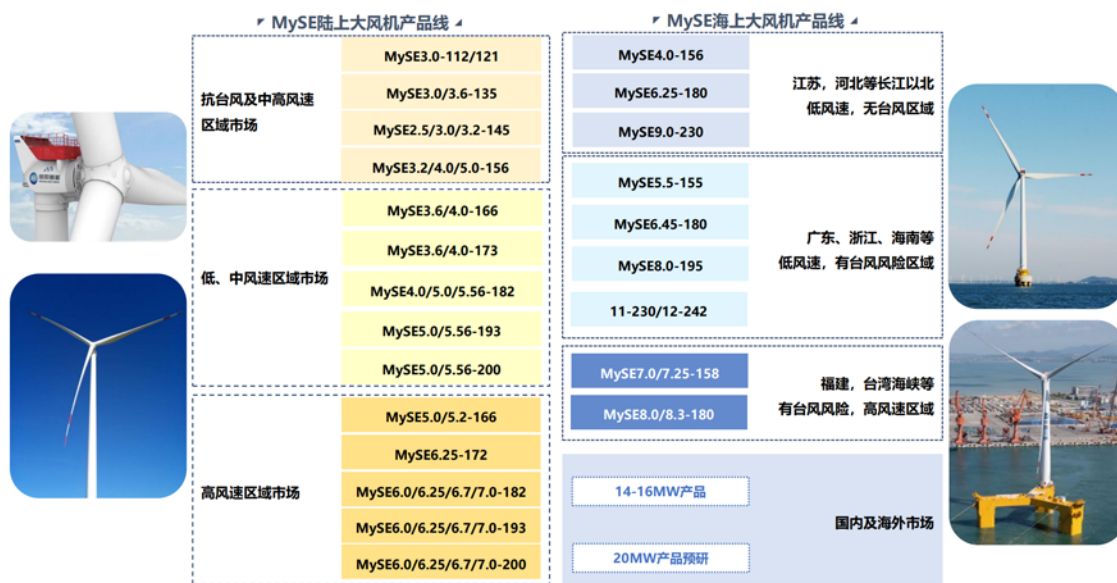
MySE陆上大风机产品线

抗台风及中高风速区域市场

MySE3.0-112/121
MySE3.0/3.6-135
MySE2.5/3.0/3.2-145
MySE3.2/4.0/5.0-156

低、中风速区域市场

MySE3.6/4.0-166
MySE3.6/4.0-173
MySE4.0/5.0/5.56-182
MySE5.0/5.56-193
MySE5.0/5.56-200

高风速区域市场

MySE5.0/5.2-166
MySE6.25-172
MySE6.0/6.25/6.7/7.0-182
MySE6.0/6.25/6.7/7.0-193
MySE6.0/6.25/6.7/7.0-200

MySE海上大风机产品线

MySE4.0-156
MySE6.25-180
MySE9.0-230

江苏，河北等长江以北低风速，无台风区域

MySE5.5-155
MySE6.45-180
MySE8.0-195
11-230/12-242

广东、浙江、海南等低风速，有台风风险区域

MySE7.0/7.25-158
MySE8.0/8.3-180

福建，台湾海峡等有台风风险，高风速区域

14-16MW产品
20MW产品预研

国内及海外市场